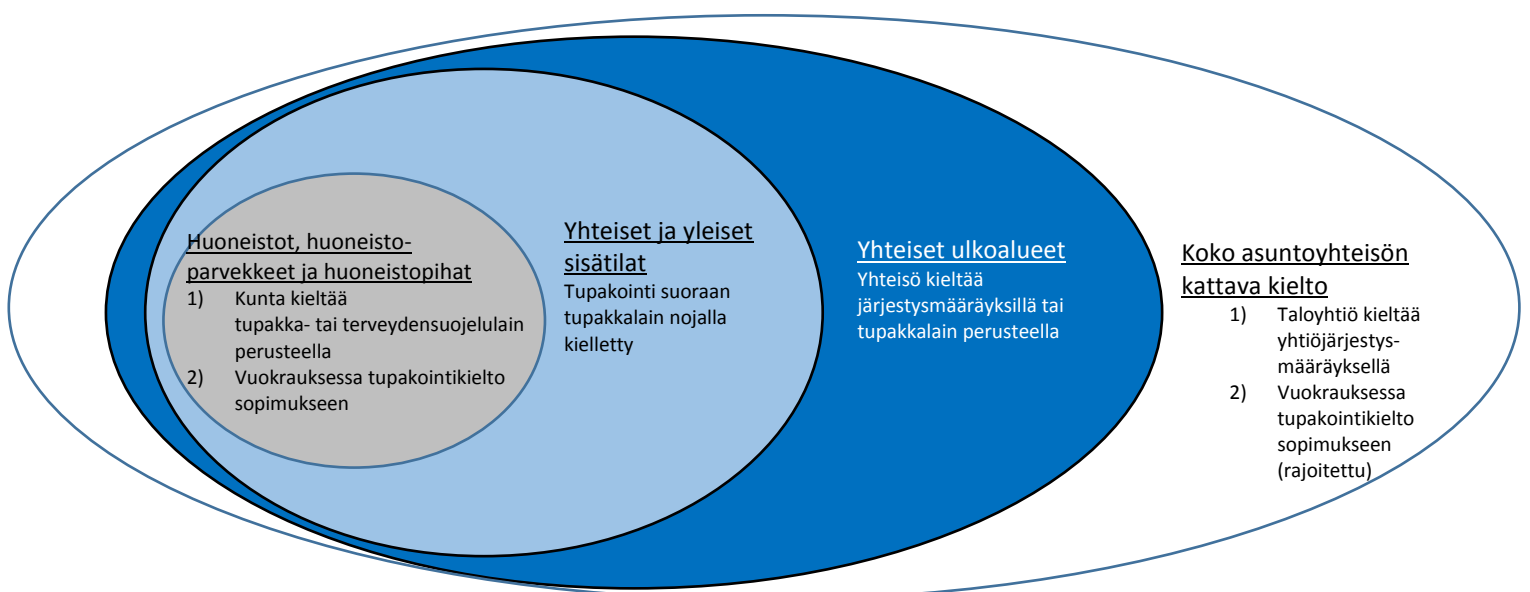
Huoneistot, huoneisto-parvekkeet ja huoneistopihat
1) Kunta kieltää tupakka- tai terveydensuojelulain perusteella
2) Vuokrauksessa tupakointikielto sopimukseen

Yhteiset ja yleiset sisätilat
Tupakointi suoraan tupakkalain nojalla kielletty

Yhteiset ulkoalueet
Yhteisö kieltää järjestysmääräyksillä tai tupakkalain perusteella

Koko asuntoyhteisön kattava kielto
1) Taloyhtiö kieltää yhtiöjärjestys-määräyksellä
2) Vuokrauksessa tupakointikielto sopimukseen (rajoitettu)